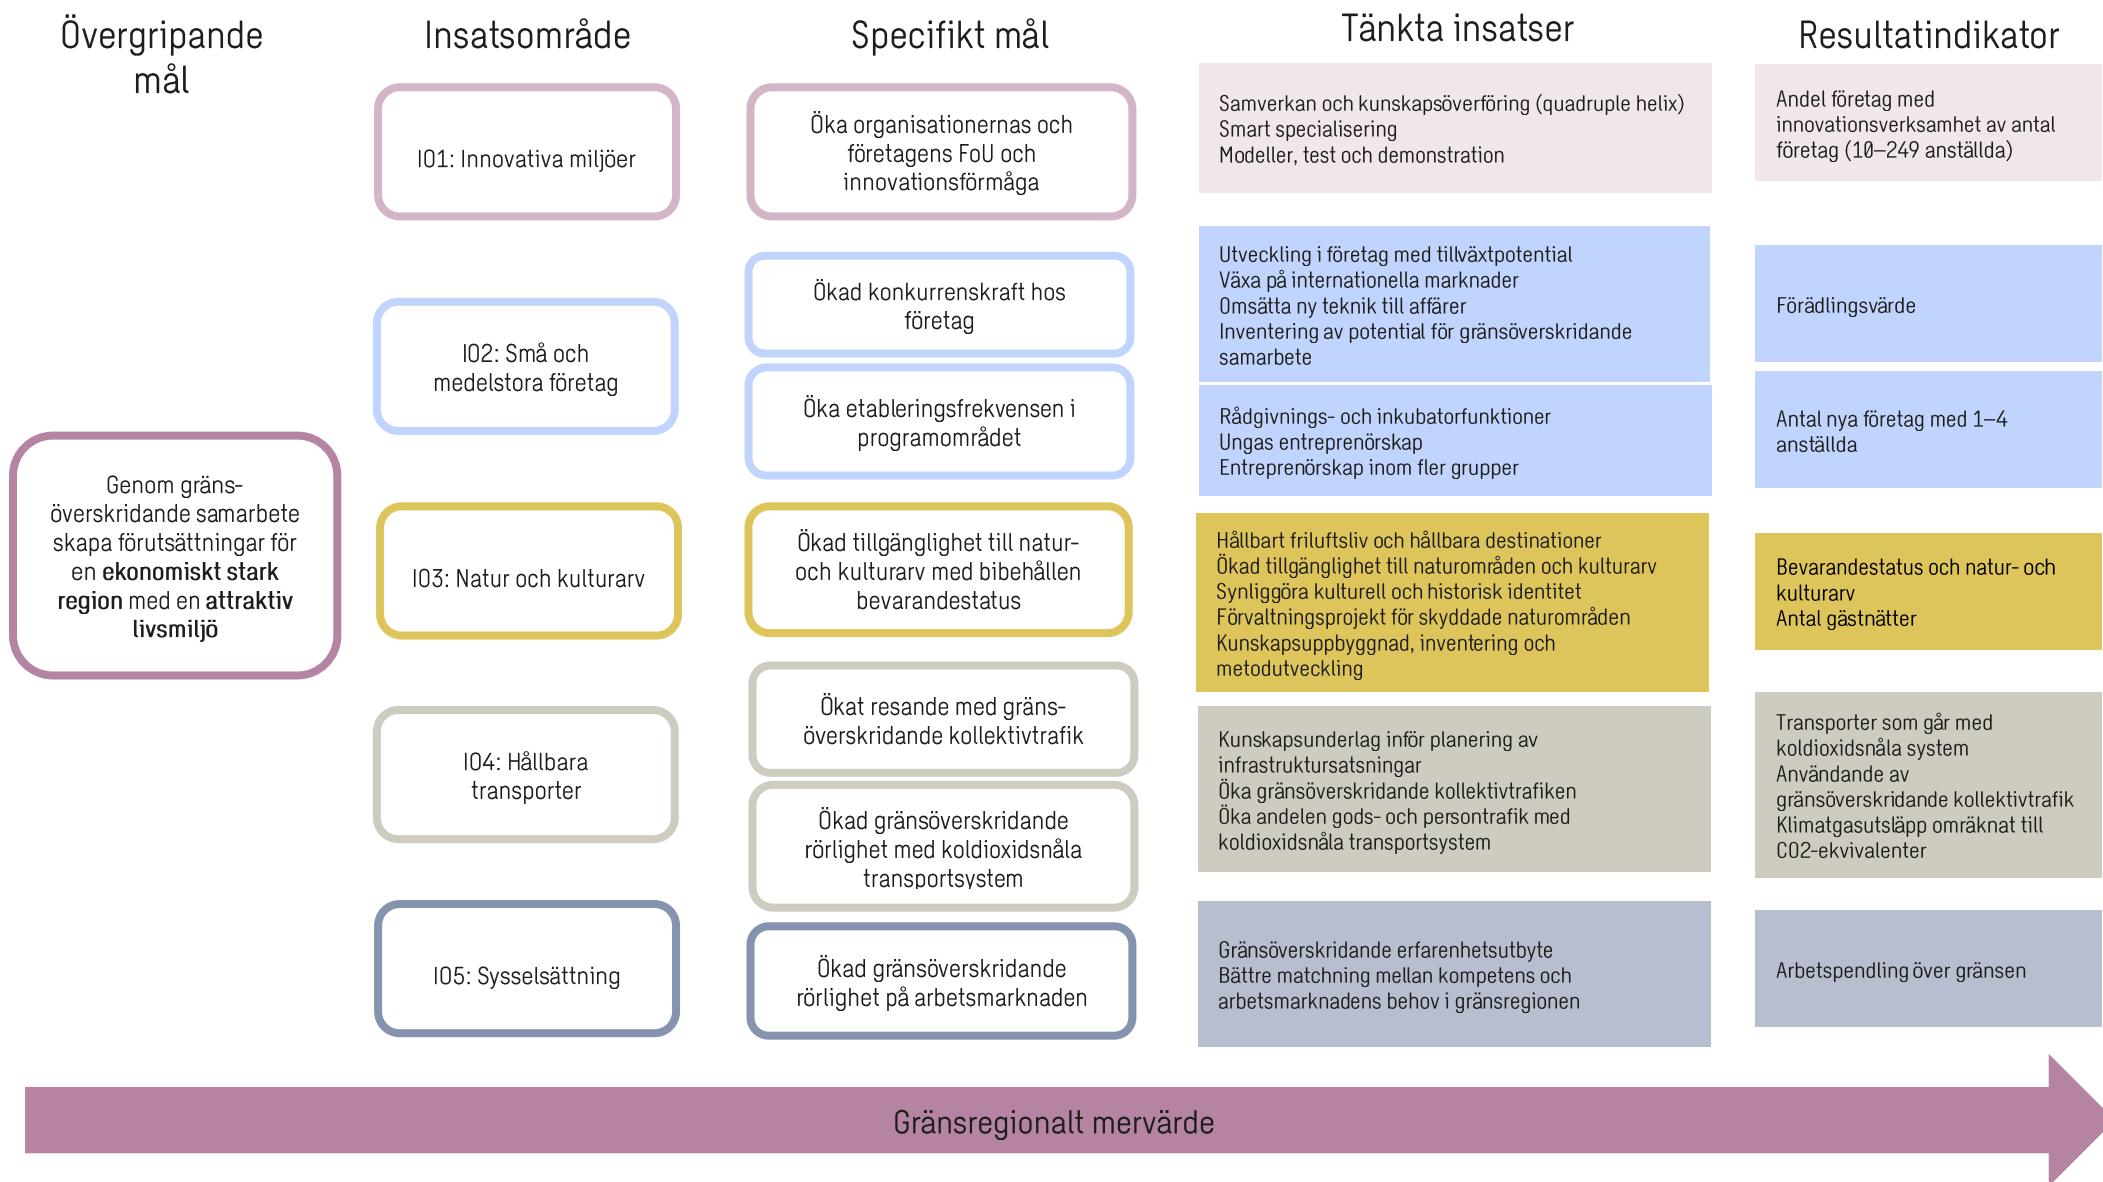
Övergripande mål

Insatsområde

Specifikt mål

Tänkta insatser

Resultatindikator

I01: Innovativa miljöer

Öka organisationernas och företagens FoU och innovationsförmåga

Samverkan och kunskapsöverföring (quadruple helix)
Smart specialisering
Modeller, test och demonstration

Andel företag med innovationsverksamhet av antal företag (10–249 anställda)

I02: Små och medelstora företag

Ökad konkurrenskraft hos företag

Utveckling i företag med tillväxtpotential
Växa på internationella marknader
Omsätta ny teknik till affärer
Inventering av potential för gränsöverskridande samarbete

Förädlingsvärde

Öka etableringsfrekvensen i programområdet

Rådgivnings- och inkubatorfunktioner
Ungas entreprenörskap
Entreprenörskap inom fler grupper

Antal nya företag med 1–4 anställda

Genom gränsöverskridande samarbete skapa förutsättningar för en **ekonomiskt stark region** med en **attraktiv livsmiljö**

I03: Natur och kulturarv

Ökad tillgänglighet till natur- och kulturarv med bibehållen bevarandestatus

Hållbart friluftsliv och hållbara destinationer
Ökad tillgänglighet till naturområden och kulturarv
Synliggöra kulturell och historisk identitet
Förvaltningsprojekt för skyddade naturområden
Kunskapsuppbyggnad, inventering och metodutveckling

Bevarandestatus och natur- och kulturarv
Antal gästnätter

I04: Hållbara transporter

Ökat resande med gränsöverskridande kollektivtrafik

Ökad gränsöverskridande rörlighet med koldioxidsnåla transportsystem

Kunskapsunderlag inför planering av infrastruktursatsningar
Öka gränsöverskridande kollektivtrafiken
Öka andelen gods- och persontrafik med koldioxidsnåla transportsystem

Transporter som går med koldioxidsnåla system
Användande av gränsöverskridande kollektivtrafik
Klimatgasutsläpp omräknat till CO2-ekvivalenter

I05: Sysselsättning

Ökad gränsöverskridande rörlighet på arbetsmarknaden

Gränsöverskridande erfarenhetsutbyte
Bättre matchning mellan kompetens och arbetsmarknadens behov i gränsregionen

Arbetspendling över gränsen

Gränsregionalt mervärde